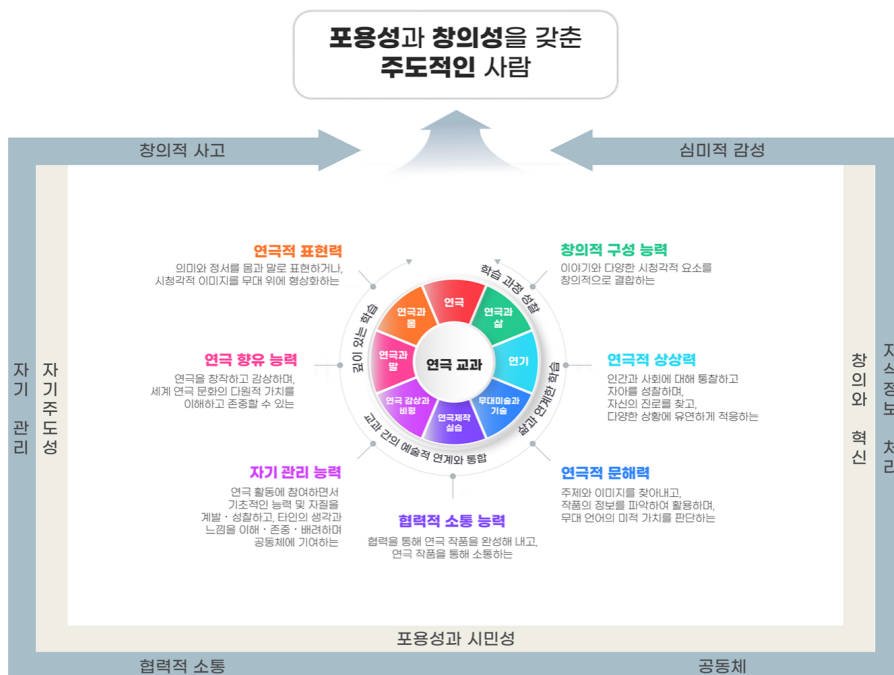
포용성과 창의성을 갖춘
주도적인 사람

창의적 사고

심미적 감성

자기 관리

자기주도성

창의와 혁신

지식정보 처리

연극적 표현력
의미와 정서를 몸과 말로 표현하거나, 시청각적 이미지를 무대 위에 형상화하는

창의적 구성 능력
이야기와 다양한 시청각적 요소를 창의적으로 결합하는

연극 향유 능력
연극을 창작하고 감상하며, 세계 연극 문화의 다원적 가치를 이해하고 존중할 수 있는

연극적 상상력
인간과 사회에 대해 통찰하고 자아를 성찰하며, 자신의 진로를 찾고, 다양한 상황에 유연하게 적용하는

자기 관리 능력
연극 활동에 참여하면서 기초적인 능력 및 자질을 계발・성찰하고, 타인의 생각과 느낌을 이해・존중・배려하며 공동체에 기여하는

연극적 문해력
주제와 이미지를 찾아내고, 작품의 정보를 파악하여 활용하며, 무대 언어의 미적 가치를 판단하는

협력적 소통 능력
협력을 통해 연극 작품을 완성해 내고, 연극 작품을 통해 소통하는

연극 교과

연극
연극과 삶
연기
무대미술과 기술
연극제작 실습
연극 감상과 비평
연극과 말
연극과 몸

학습 과정 성찰
삶과 연계한 학습
교과 간의 예술적 연계와 통합
깊이 있는 학습

포용성과 시민성

협력적 소통

공동체